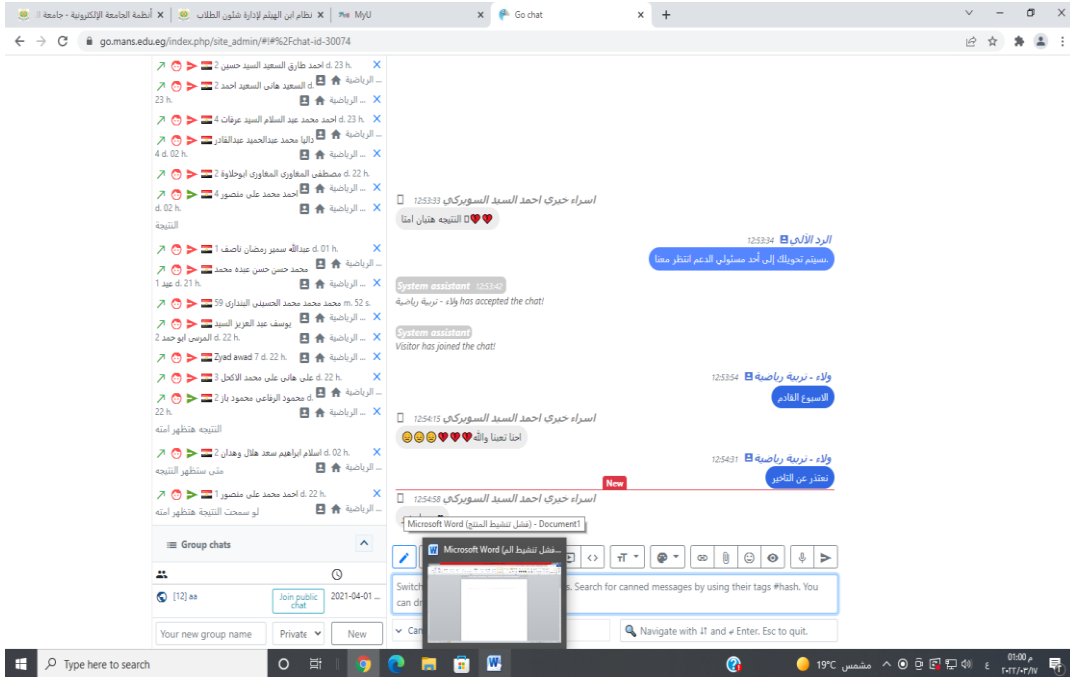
أنظمة الجامعة الإلكترونية - جامعة | نظام ابن الهيثم لإدارة شئون الطلاب | MyU | Go chat

go.mans.edu.eg/index.php/site_admin/#!#%2Fchat-id-30074

احمد طارق السعيد السيد حسين 2 d. 23 h.
الرياضية ...
السعيد هانى السعيد احمد 2 d.
23 h.
الرياضية ...
احمد محمد عبد السلام السيد عرفات 4 d. 23 h.
الرياضية ...
داليا محمد عبدالحميد عبدالقادر
4 d. 02 h.
الرياضية ...
مصطفى المغاورى المغاورى ابوحلاوة 2 d. 22 h.
احمد محمد على منصور 4
d. 02 h.
الرياضية ...
النتيجة
عبدالله سمير رمضان ناصف 1 d. 01 h.
محمد حسن حسن عبده محمد
عيد 1 d. 21 h.
الرياضية ...
محمد محمد محمد الحسينى البندارى 59 m. 52 s.
يوسف عبد العزيز السيد
المرسى ابو حمد 2 d. 22 h.
Zyad awad 7 d. 22 h.
على هانى على محمد الاكحل 3 d. 22 h.
محمود الرفاعى محمود باز 2 d.
22 h.
الرياضية ...
النتيجه هتظهر امته
اسلام ابراهيم سعد هلال وهدان 2 d. 02 h.
متى ستظهر النتيجه
احمد محمد على منصور 1 d. 22 h.
لو سمحت النتيجة هتظهر امته

Group chats
هه [12]
Join public chat
2021-04-01 ...
Your new group name
Private
New

اسراء خيرى احمد السيد السويركي 12:53:33
النتيجه هتبان امتا ♥♥
الرد الآلي 12:53:34
.سيتم تحويلك إلى أحد مسئولي الدعم انتظر معنا
System assistant 12:53:42
ولاء - تربية رياضية has accepted the chat!
System assistant
Visitor has joined the chat!
ولاء - تربية رياضية 12:53:54
الاسبوع القادم
اسراء خيرى احمد السيد السويركي 12:54:15
احنا تعبنا والله♥♥♥😢😢😢
ولاء - تربية رياضية 12:54:31
نعتذر عن التاخير
New
اسراء خيرى احمد السيد السويركي 12:54:58
Microsoft Word (فشل تنشيط المنتج) - Document1
Microsoft Word (فشل تنشيط الم...
Switch ... s. Search for canned messages by using their tags #hash. You can dr...
Navigate with ↓↑ and ↵ Enter. Esc to quit.

Type here to search
19°C مشمس
01:00 م
٢٠٢٢/٠٣/١٧